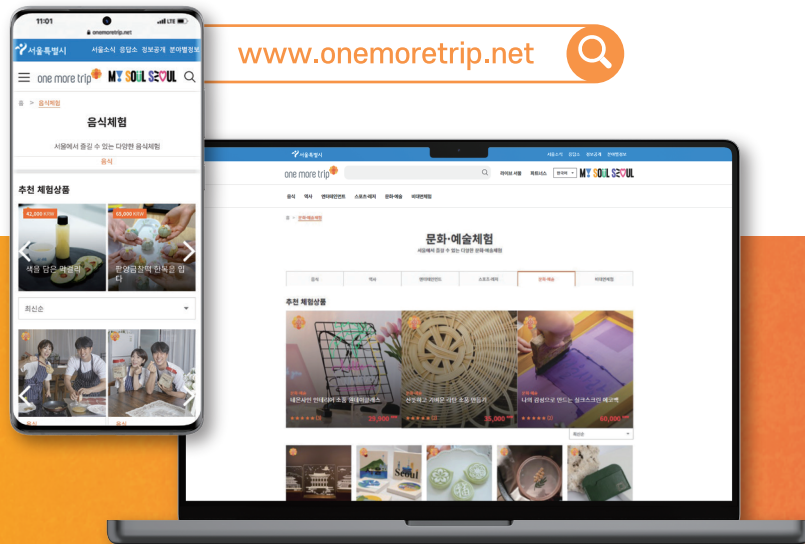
www.onemoretrip.net

11:01
onemoretrip.net
서울특별시 서울소식 응답소 정보공개 분야별정보
one more trip MY SOUL SEOUL
홈 > 음식체험
음식체험
서울에서 즐길 수 있는 다양한 음식체험
음식
추천 체험상품
42,000 KRW
65,000 KRW
색을 담은 마걸리
한옥고급 한옥은 입다
최신순
음식
음식

서울특별시 서울소식 응답소 정보공개 분야별정보
one more trip 라이브 서울 회원가입 MY SOUL SEOUL
음식 역사 엔터테인먼트 스포츠·레저 문화·예술 이대관체험
홈 > 문화·예술체험
문화·예술체험
서울에서 즐길 수 있는 다양한 문화·예술체험
음식 역사 엔터테인먼트 스포츠·레저 문화·예술 이대관체험
추천 체험상품
29,000
25,000
60,000
최신순
Seoul